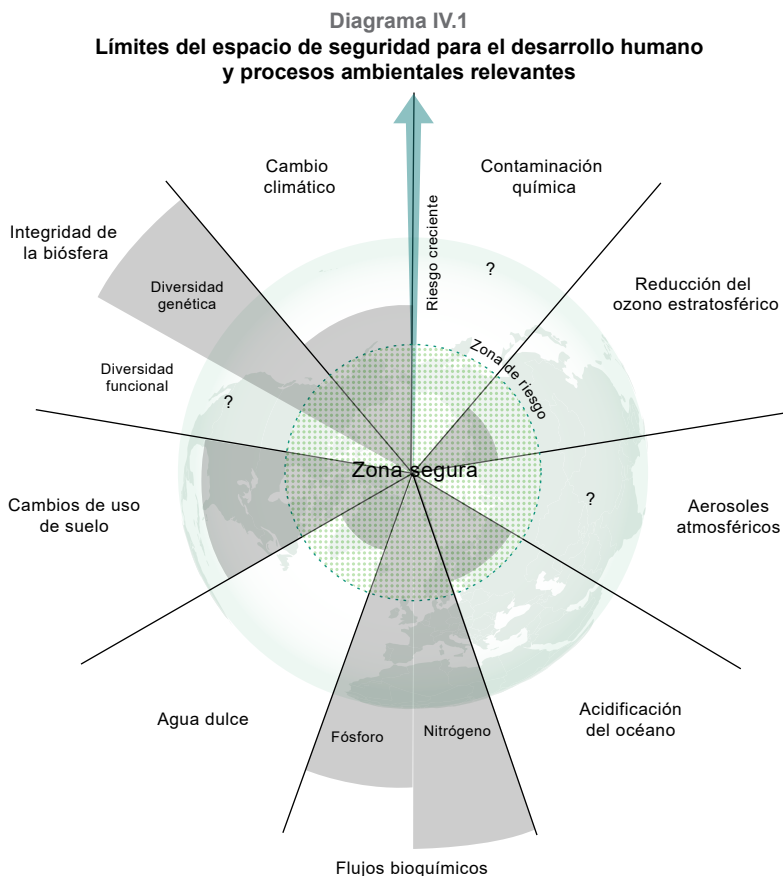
Diagrama IV.1

Límites del espacio de seguridad para el desarrollo humano y procesos ambientales relevantes

Cambio climático

Contaminación química

Riesgo creciente

Integridad de la biósfera

Diversidad genética

?

Reducción del ozono estratosférico

Zona de riesgo

Diversidad funcional

?

Zona segura

?

Cambios de uso de suelo

Aerosoles atmosféricos

Agua dulce

Fósforo

Nitrógeno

Acidificación del océano

Flujos bioquímicos